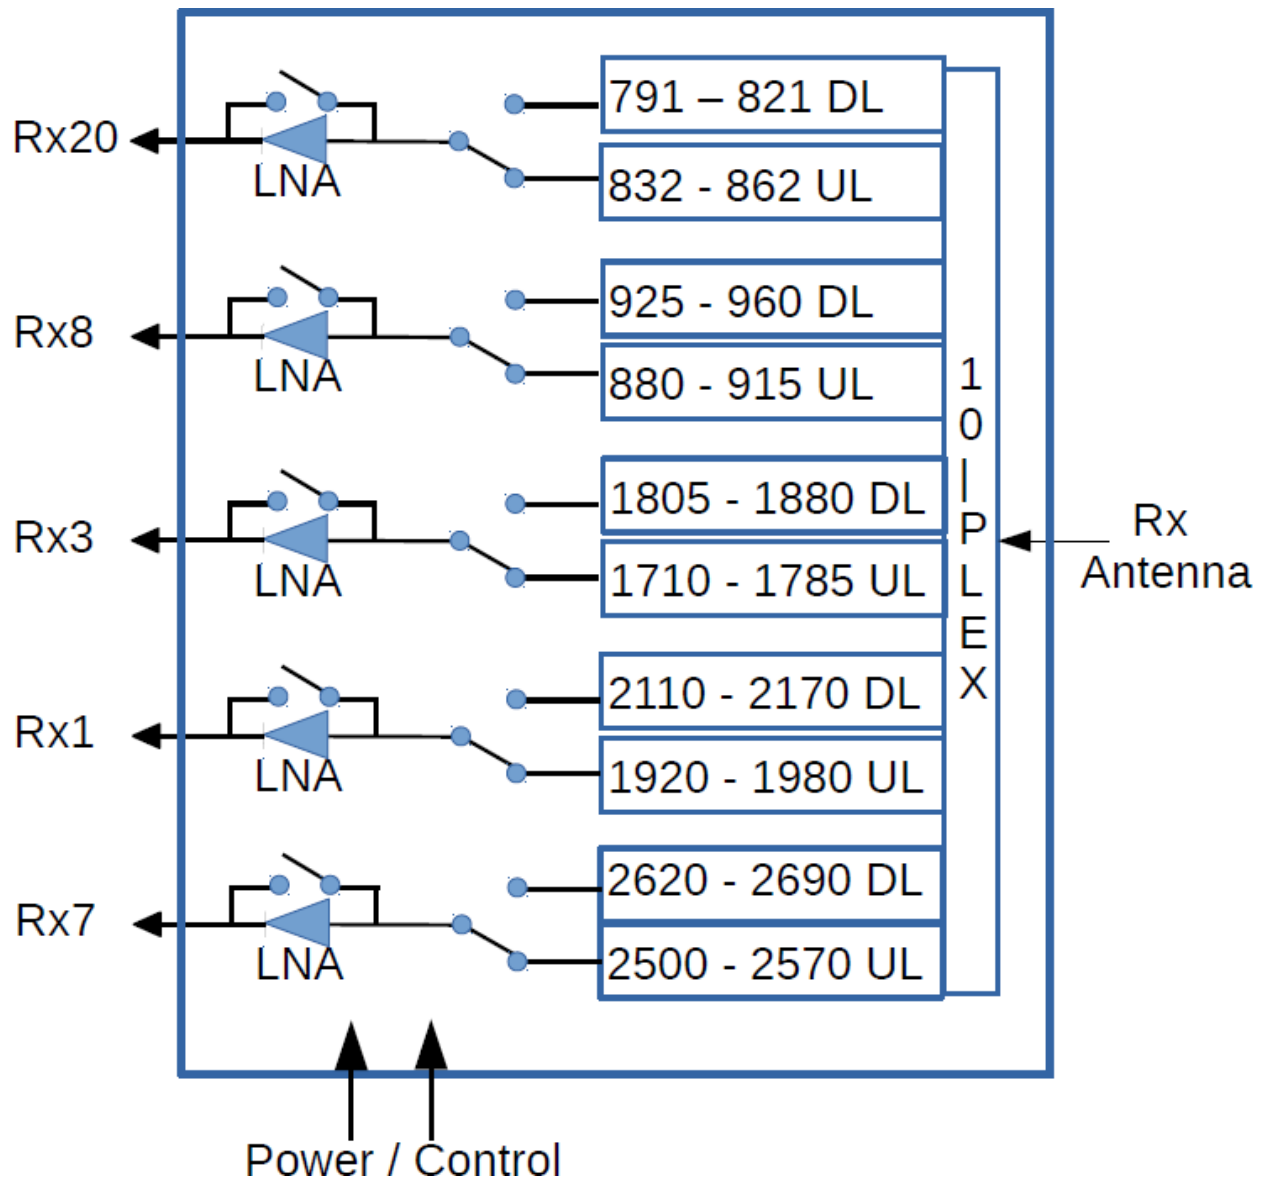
Rx20
LNA
791 – 821 DL
832 - 862 UL
Rx8
LNA
925 - 960 DL
880 - 915 UL
Rx3
LNA
1805 - 1880 DL
1710 - 1785 UL
Rx1
LNA
2110 - 2170 DL
1920 - 1980 UL
Rx7
LNA
2620 - 2690 DL
2500 - 2570 UL
10IPLEX
Rx Antenna
Power / Control